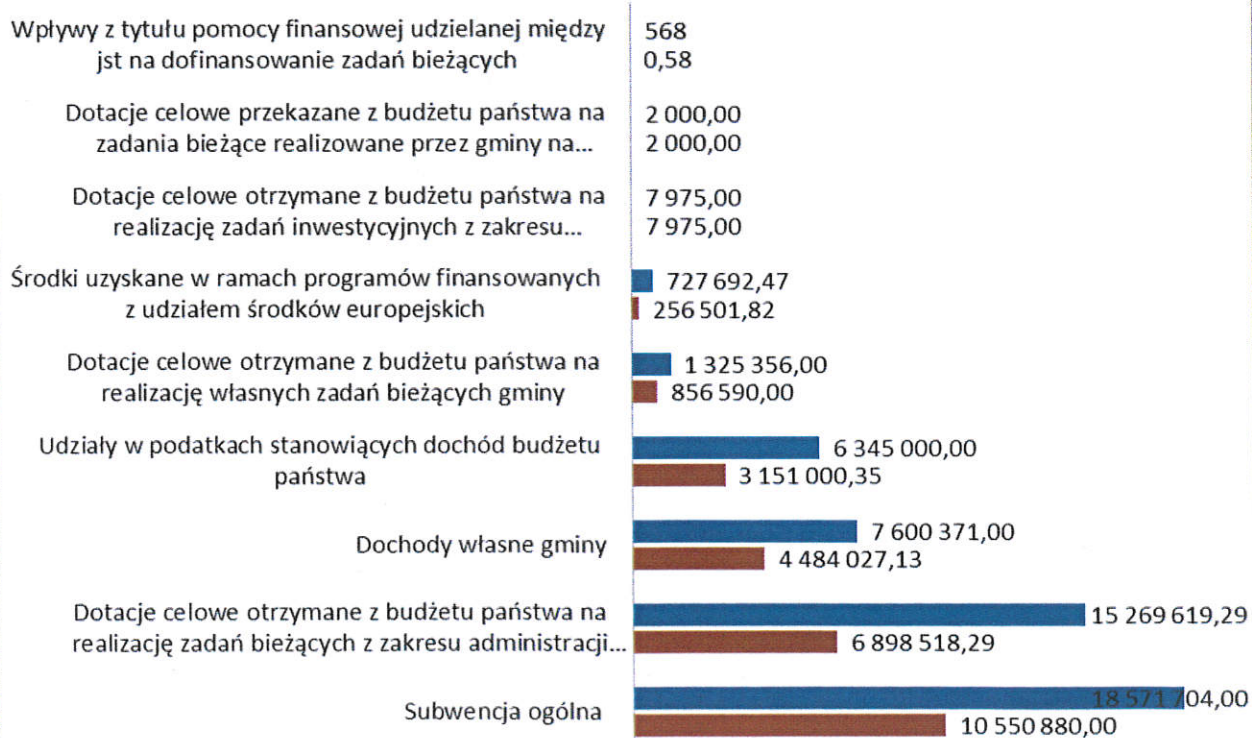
Wpływy z tytułu pomocy finansowej udzielanej między jst na dofinansowanie zadań bieżących
568
0,58

Dotacje celowe przekazane z budżetu państwa na zadania bieżące realizowane przez gminy na...
2 000,00
2 000,00

Dotacje celowe otrzymane z budżetu państwa na realizację zadań inwestycyjnych z zakresu...
7 975,00
7 975,00

Środki uzyskane w ramach programów finansowanych z udziałem środków europejskich
727 692,47
256 501,82

Dotacje celowe otrzymane z budżetu państwa na realizację własnych zadań bieżących gminy
1 325 356,00
856 590,00

Udziały w podatkach stanowiących dochód budżetu państwa
6 345 000,00
3 151 000,35

Dochody własne gminy
7 600 371,00
4 484 027,13

Dotacje celowe otrzymane z budżetu państwa na realizację zadań bieżących z zakresu administracji...
15 269 619,29
6 898 518,29

Subwencja ogólna
18 571 704,00
10 550 880,00